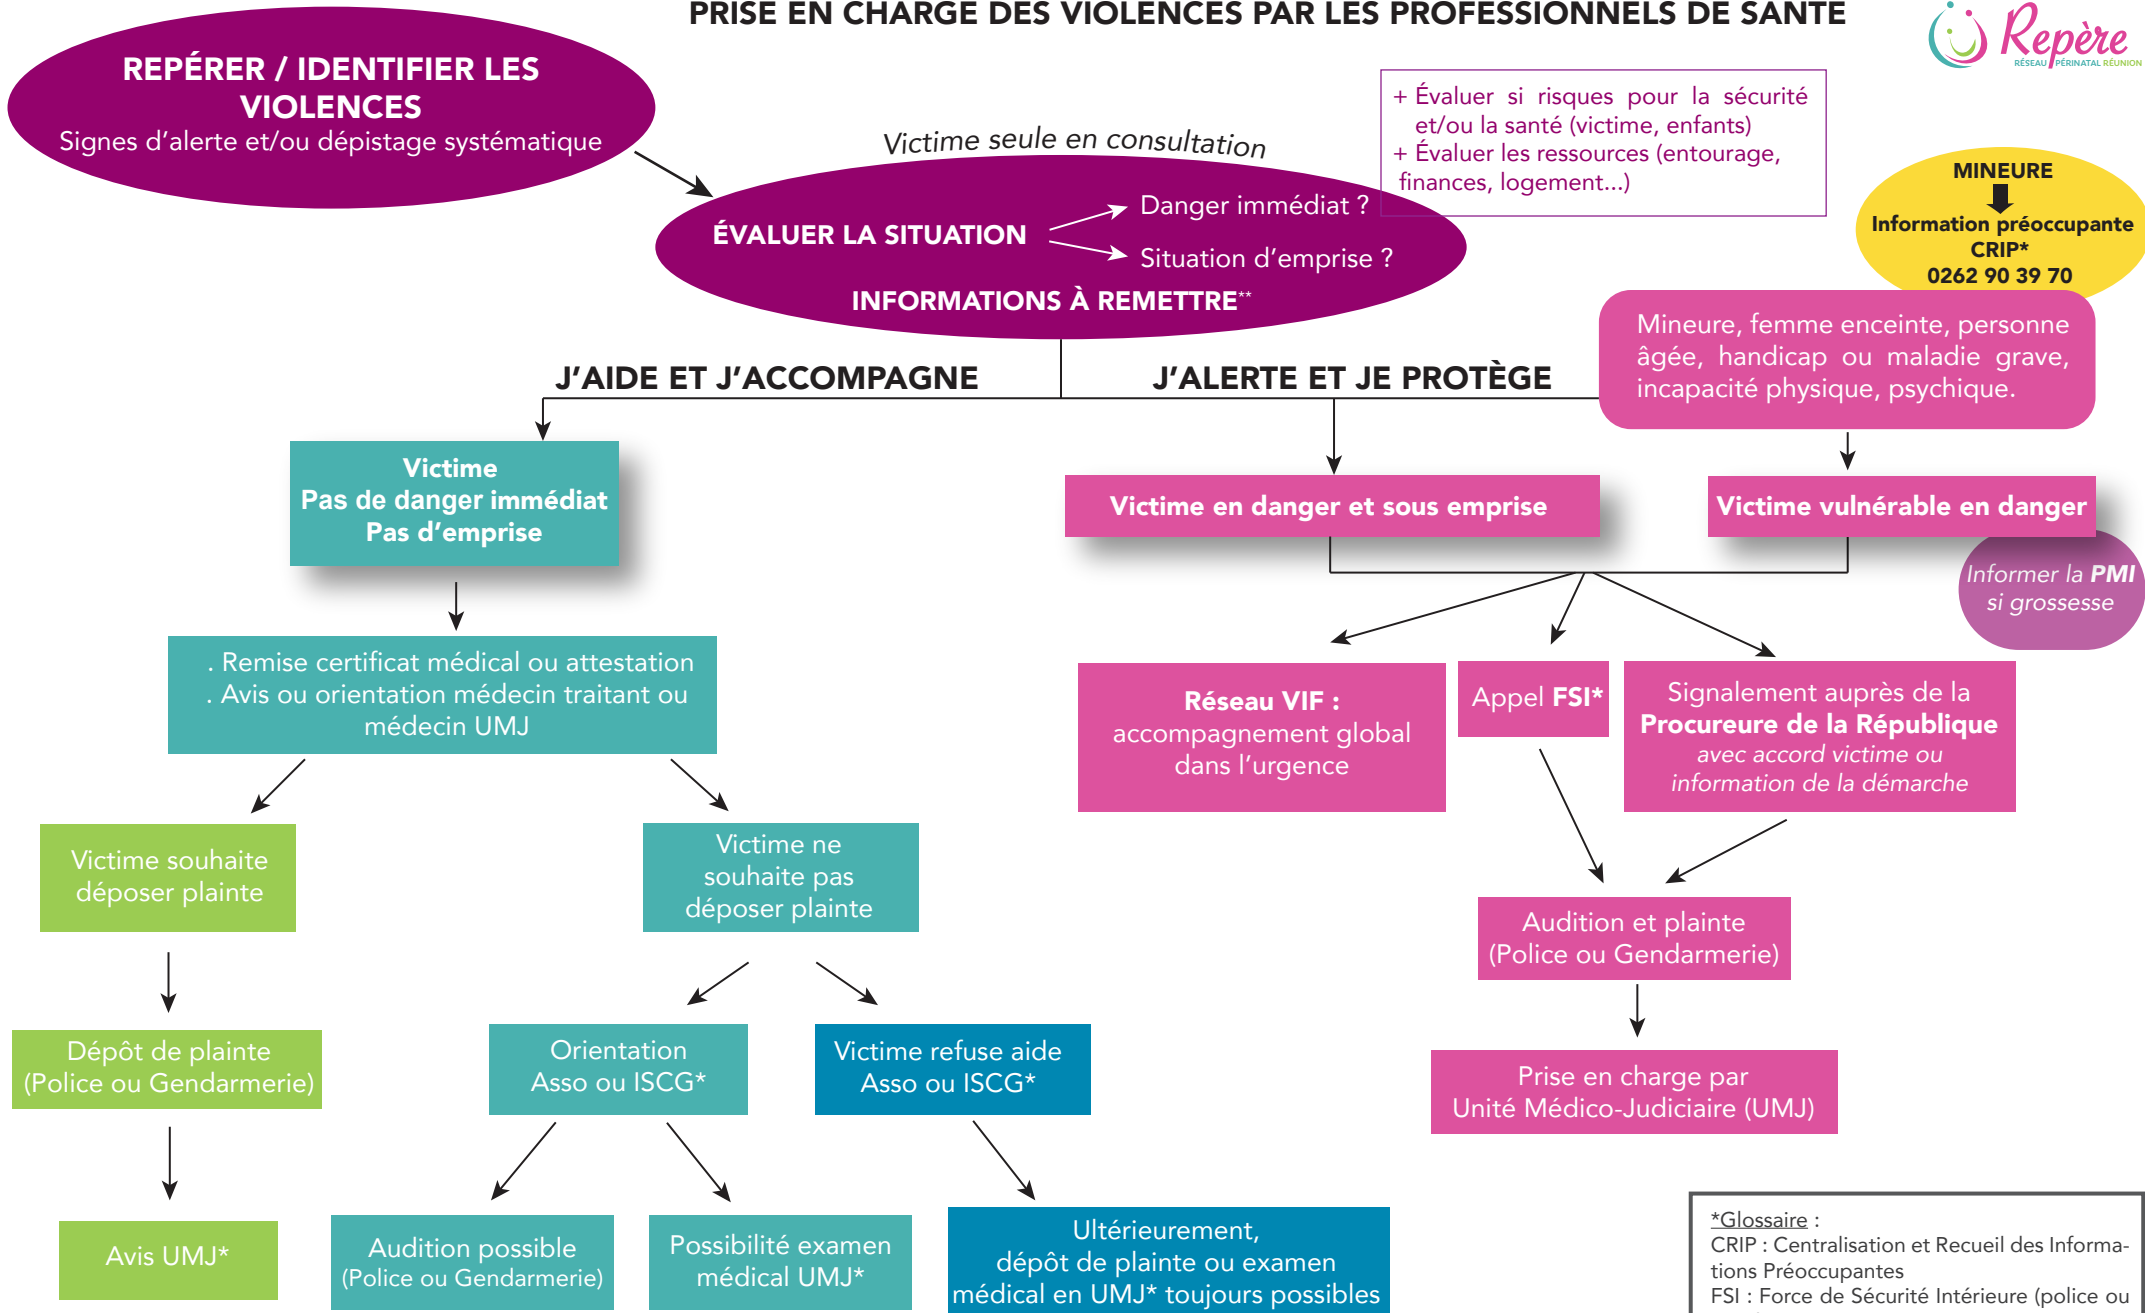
PRISE EN CHARGE DES VIOLENCES PAR LES PROFESSIONNELS DE SANTE

Repère
RÉSEAU PÉRINATAL RÉUNION

REPÉRER / IDENTIFIER LES VIOLENCES
Signes d'alerte et/ou dépistage systématique

Victime seule en consultation

+ Évaluer si risques pour la sécurité et/ou la santé (victime, enfants)
+ Évaluer les ressources (entourage, finances, logement...)

ÉVALUER LA SITUATION
Danger immédiat ?
Situation d'emprise ?
INFORMATIONS À REMETTRE**

MINEURE
Information préoccupante
CRIP*
0262 90 39 70

J'AIDE ET J'ACCOMPAGNE

J'ALERTE ET JE PROTÈGE

Mineure, femme enceinte, personne âgée, handicap ou maladie grave, incapacité physique, psychique.

Victime
Pas de danger immédiat
Pas d'emprise

Victime en danger et sous emprise

Victime vulnérable en danger

Informer la PMI si grossesse

. Remise certificat médical ou attestation
. Avis ou orientation médecin traitant ou médecin UMJ

Réseau VIF :
accompagnement global dans l'urgence

Appel FSI*

Signalement auprès de la Procureure de la République
avec accord victime ou information de la démarche

Victime souhaite déposer plainte

Victime ne souhaite pas déposer plainte

Audition et plainte
(Police ou Gendarmerie)

Dépôt de plainte
(Police ou Gendarmerie)

Orientation
Asso ou ISCG*

Victime refuse aide
Asso ou ISCG*

Prise en charge par
Unité Médico-Judiciaire (UMJ)

Avis UMJ*

Audition possible
(Police ou Gendarmerie)

Possibilité examen médical UMJ*

Ultérieurement,
dépôt de plainte ou examen médical en UMJ* toujours possibles

*Glossaire :
CRIP : Centralisation et Recueil des Informations Préoccupantes
FSI : Force de Sécurité Intérieure (police ou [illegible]